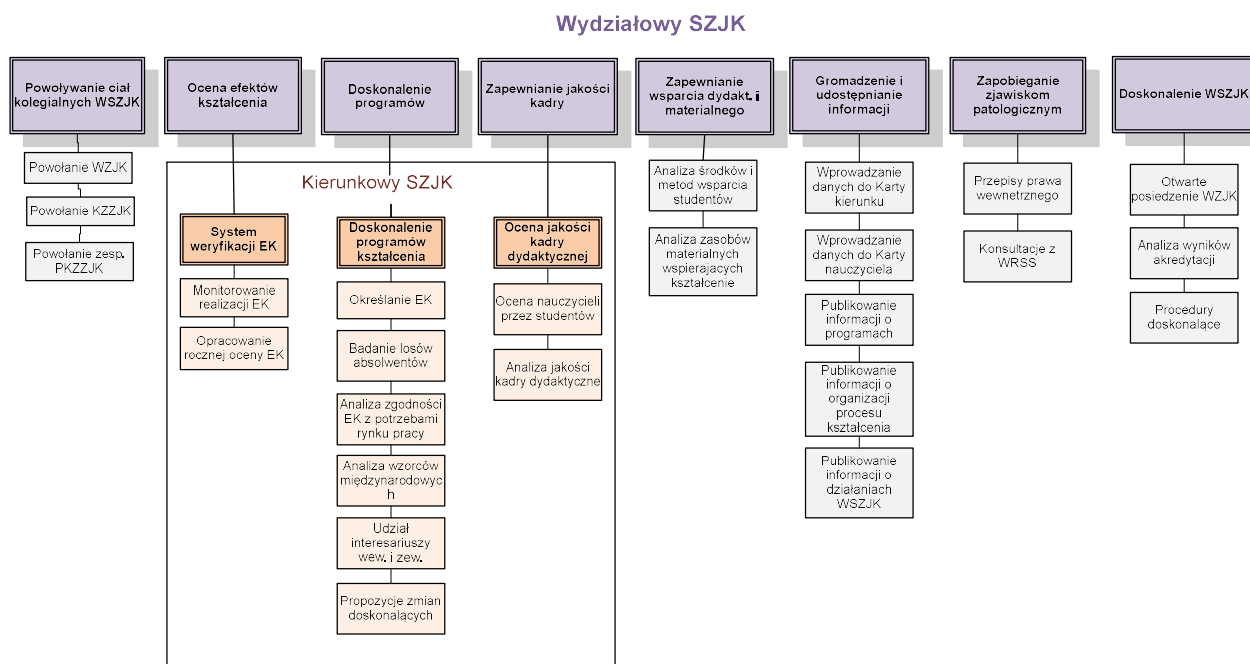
Wydziałowy SZJK

Powoływanie ciał kolegialnych WSZJK

Powołanie WZJK

Powołanie KZZJK

Powołanie zesp. PKZZJK

Ocena efektów kształcenia

Doskonalenie programów

Zapewnianie jakości kadry

Kierunkowy SZJK

System weryfikacji EK

Monitorowanie realizacji EK

Opracowanie rocznej oceny EK

Doskonalenie programów kształcenia

Określanie EK

Badanie losów absolwentów

Analiza zgodności EK z potrzebami rynku pracy

Analiza wzorców międzynarodowych

Udział interesariuszy wew. i zew.

Propozycje zmian doskonalących

Ocena jakości kadry dydaktycznej

Ocena nauczycieli przez studentów

Analiza jakości kadry dydaktyczne

Zapewnianie wsparcia dydakt. i materialnego

Analiza środków i metod wsparcia studentów

Analiza zasobów materialnych wspierających kształcenie

Gromadzenie i udostępnianie informacji

Wprowadzanie danych do Karty kierunku

Wprowadzanie danych do Karty nauczyciela

Publikowanie informacji o programach

Publikowanie informacji o organizacji procesu kształcenia

Publikowanie informacji o działaniach WSZJK

Zapobieganie zjawiskom patologicznym

Przepisy prawa wewnetrznego

Konsultacje z WRSS

Doskonalenie WSZJK

Otwarte posiedzenie WZJK

Analiza wyników akredytacji

Procedury doskonalące